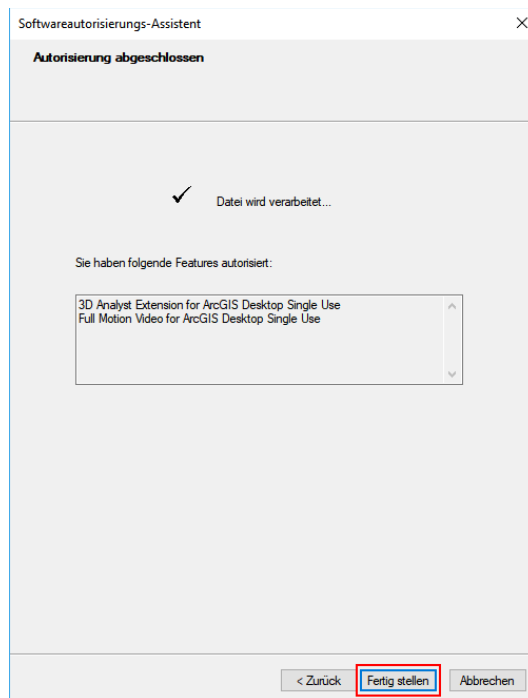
Softwareautorisierungs-Assistent

Autorisierung abgeschlossen

✓ Datei wird verarbeitet...

Sie haben folgende Features autorisiert:

3D Analyst Extension for ArcGIS Desktop Single Use
Full Motion Video for ArcGIS Desktop Single Use

< Zurück | Fertig stellen | Abbrechen